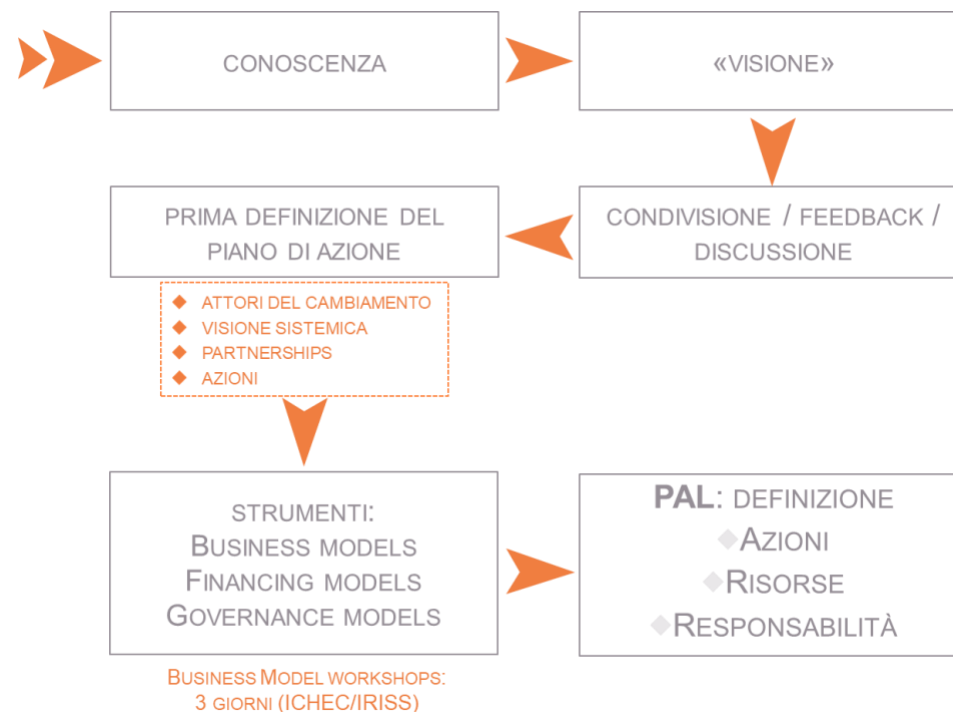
CONOSCENZA

«VISIONE»

CONDIVISIONE / FEEDBACK / DISCUSSIONE

PRIMA DEFINIZIONE DEL PIANO DI AZIONE

ATTORI DEL CAMBIAMENTO
VISIONE SISTEMICA
PARTNERSHIPS
AZIONI

STRUMENTI:
BUSINESS MODELS
FINANCING MODELS
GOVERNANCE MODELS

BUSINESS MODEL WORKSHOPS: 3 GIORNI (ICHEC/IRISS)

PAL: DEFINIZIONE
AZIONI
RISORSE
RESPONSABILITÀ